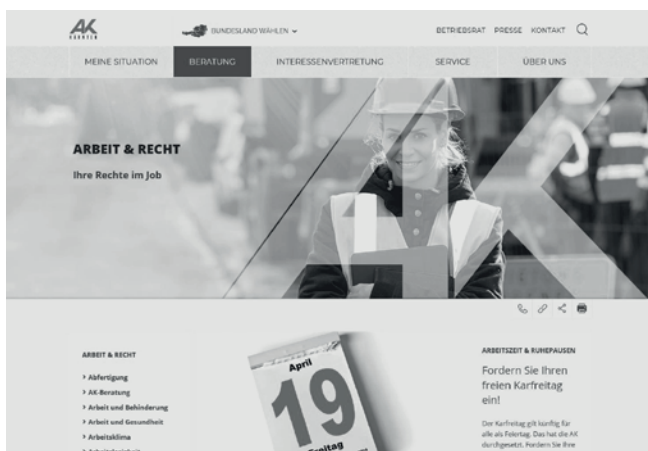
AK
KÄRNTEN

BUNDESLAND WÄHLEN

BETRIEBSRAT PRESSE KONTAKT

MEINE SITUATION BERATUNG INTERESSENVERTRETUNG SERVICE ÜBER UNS

ARBEIT & RECHT

Ihre Rechte im Job

ARBEIT & RECHT

› Abfertigung
› AK-Beratung
› Arbeit und Behinderung
› Arbeit und Gesundheit
› Arbeitsklima

April
19
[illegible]eitag

ARBEITSZEIT & RUHEPAUSEN

Fordern Sie Ihren freien Karfreitag ein!

Der Karfreitag gilt künftig für alle als Feiertag. Das hat die AK durchgesetzt. Fordern Sie Ihre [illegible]